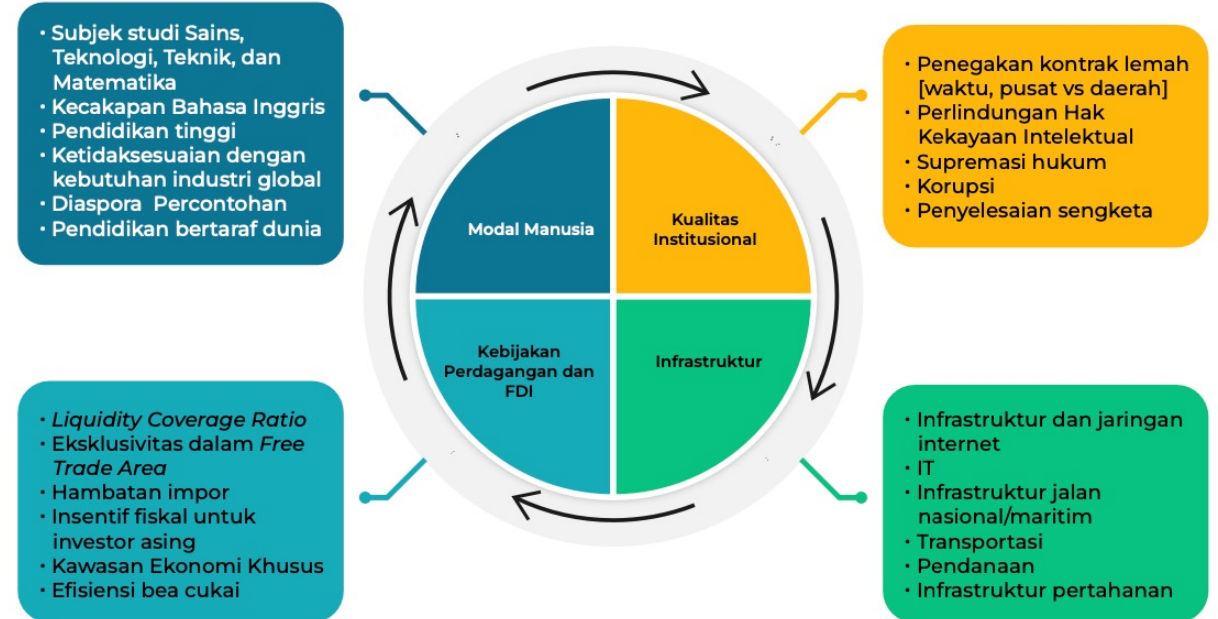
• Subjek studi Sains, Teknologi, Teknik, dan Matematika
• Kecakapan Bahasa Inggris
• Pendidikan tinggi
• Ketidaksesuaian dengan kebutuhan industri global
• Diaspora Percontohan
• Pendidikan bertaraf dunia

• Penegakan kontrak lemah [waktu, pusat vs daerah]
• Perlindungan Hak Kekayaan Intelektual
• Supremasi hukum
• Korupsi
• Penyelesaian sengketa

Modal Manusia

Kualitas Institusional

Kebijakan Perdagangan dan FDI

Infrastruktur

• Liquidity Coverage Ratio
• Eksklusivitas dalam Free Trade Area
• Hambatan impor
• Insentif fiskal untuk investor asing
• Kawasan Ekonomi Khusus
• Efisiensi bea cukai

• Infrastruktur dan jaringan internet
• IT
• Infrastruktur jalan nasional/maritim
• Transportasi
• Pendanaan
• Infrastruktur pertahanan